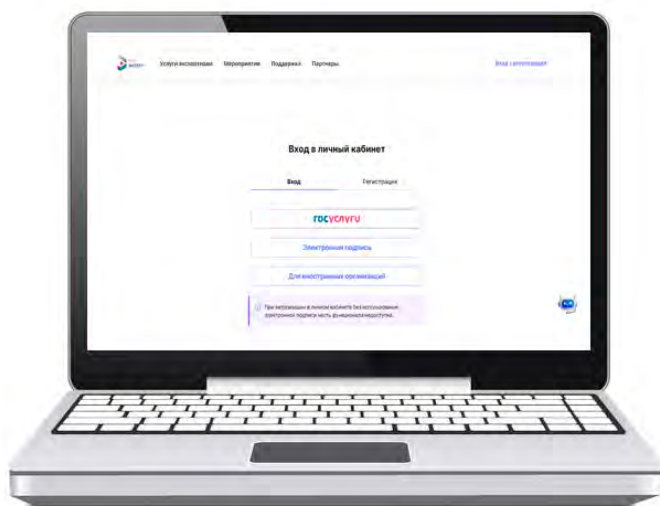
экспорт

Услуги экспортерам Мероприятия Поддержка Партнеры

Вход с сертификатом

Вход в личный кабинет

Вход Регистрация

госуслуги

Электронная подпись

Для иностранных организаций

При авторизации в личном кабинете без использования электронной подписи часть функционала недоступна.